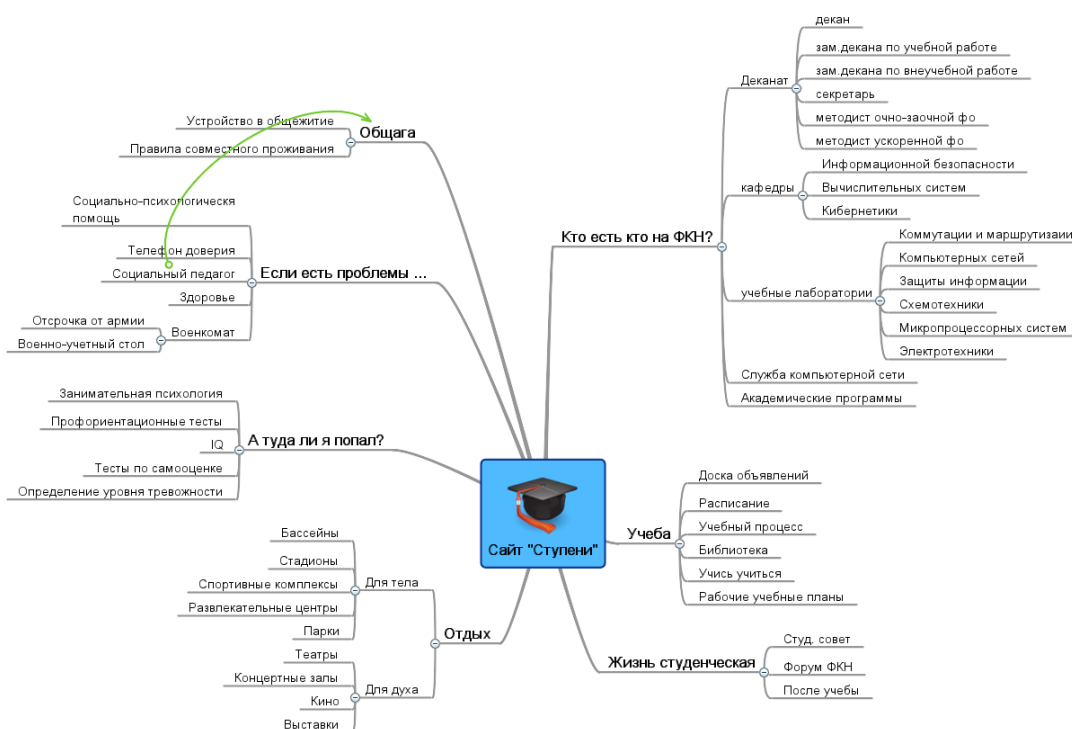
Сайт "Ступени"

Общага
Устройство в общежитие
Правила совместного проживания

Если есть проблемы ...
Социально-психологическя помощь
Телефон доверия
Социальный педагог
Здоровье
Военкомат
Отсрочка от армии
Военно-учетный стол

А туда ли я попал?
Занимательная психология
Профориентационные тесты
IQ
Тесты по самооценке
Определение уровня тревожности

Отдых
Для тела
Бассейны
Стадионы
Спортивные комплексы
Развлекательные центры
Парки
Для духа
Театры
Концертные залы
Кино
Выставки

Кто есть кто на ФКН?
Деканат
декан
зам.декана по учебной работе
зам.декана по внеучебной работе
секретарь
методист очно-заочной фо
методист ускоренной фо
кафедры
Информационной безопасности
Вычислительных систем
Кибернетики
учебные лаборатории
Коммутации и маршрутизаии
Компьютерных сетей
Защиты информации
Схемотехники
Микропроцессорных систем
Электротехники
Служба компьютерной сети
Академические программы

Учеба
Доска объявлений
Расписание
Учебный процесс
Библиотека
Учись учиться
Рабочие учебные планы

Жизнь студенческая
Студ. совет
Форум ФКН
После учебы